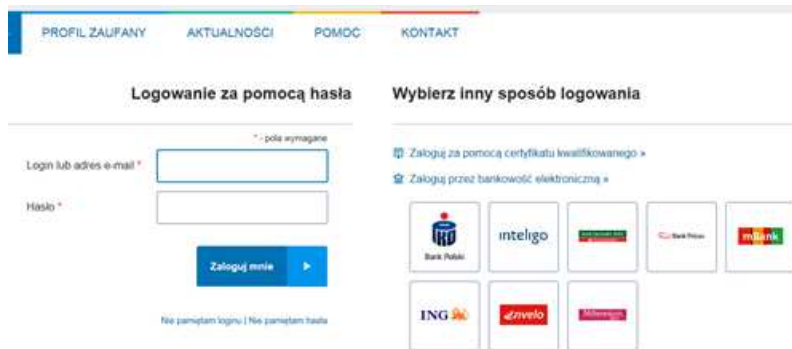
PROFIL ZAUFANY AKTUALNOŚCI POMOC KONTAKT

Logowanie za pomocą hasła

* - pola wymagane

Login lub adres e-mail *

Hasło *

Zaloguj mnie

Nie pamiętam loginu | Nie pamiętam hasła

Wybierz inny sposób logowania

Zaloguj za pomocą certyfikatu kwalifikowanego »

Zaloguj przez bankowość elektroniczną »

Bank Polski

inteligo

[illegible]

Bank Pekao

mBank

ING

envelo

Millennium